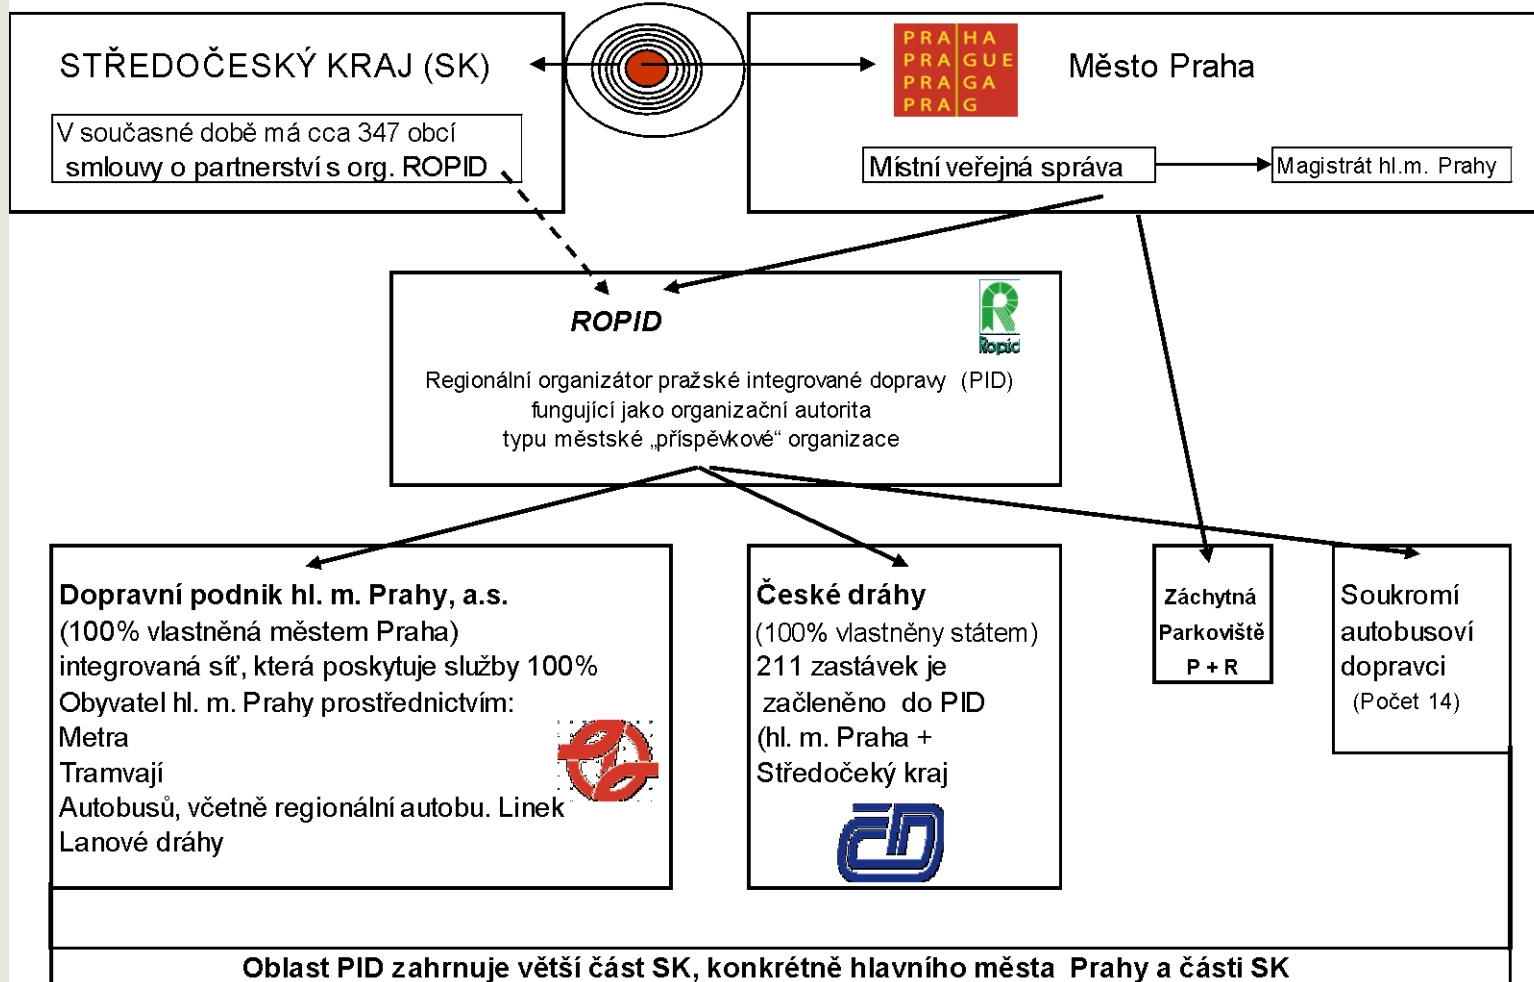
STŘEDOČESKÝ KRAJ (SK)

V současné době má cca 347 obcí smlouvy o partnerství s org. ROPID

PRAHA
PRAGUE
PRAGA
PRAG

Město Praha

Místní veřejná správa

Magistrát hl.m. Prahy

ROPID

Ropid

Regionální organizátor pražské integrované dopravy (PID) fungující jako organizační autorita typu městské „příspěvkové“ organizace

Dopravní podnik hl. m. Prahy, a.s.
(100% vlastněná městem Praha)
integrovaná síť, která poskytuje služby 100%
Obyvatel hl. m. Prahy prostřednictvím:
Metra
Tramvají
Autobusů, včetně regionální autobu. Linek
Lanové dráhy

České dráhy
(100% vlastněny státem)
211 zastávek je začleněno do PID
(hl. m. Praha + Středočeký kraj

Záchytná Parkoviště P + R

Soukromí autobusoví dopravci
(Počet 14)

Oblast PID zahrnuje větší část SK, konkrétně hlavního města Prahy a části SK